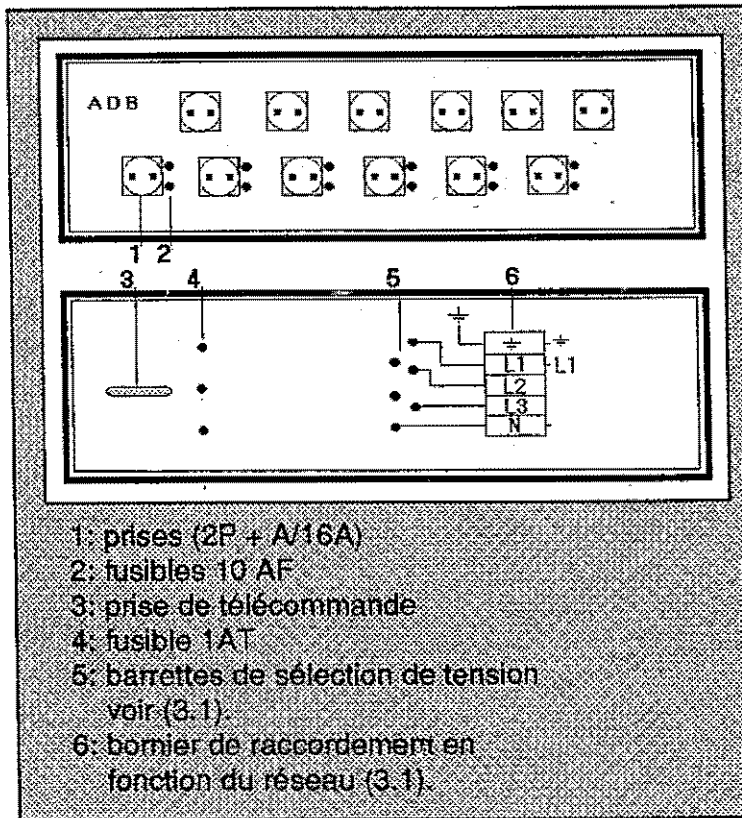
ADB

1 2

3 4 5 6

L1 L1
L2
L3
N

1: prises (2P + A/16A)
2: fusibles 10 AF
3: prise de télécommande
4: fusible 1AT
5: barrettes de sélection de tension voir (3.1).
6: bornier de raccordement en fonction du réseau (3.1).